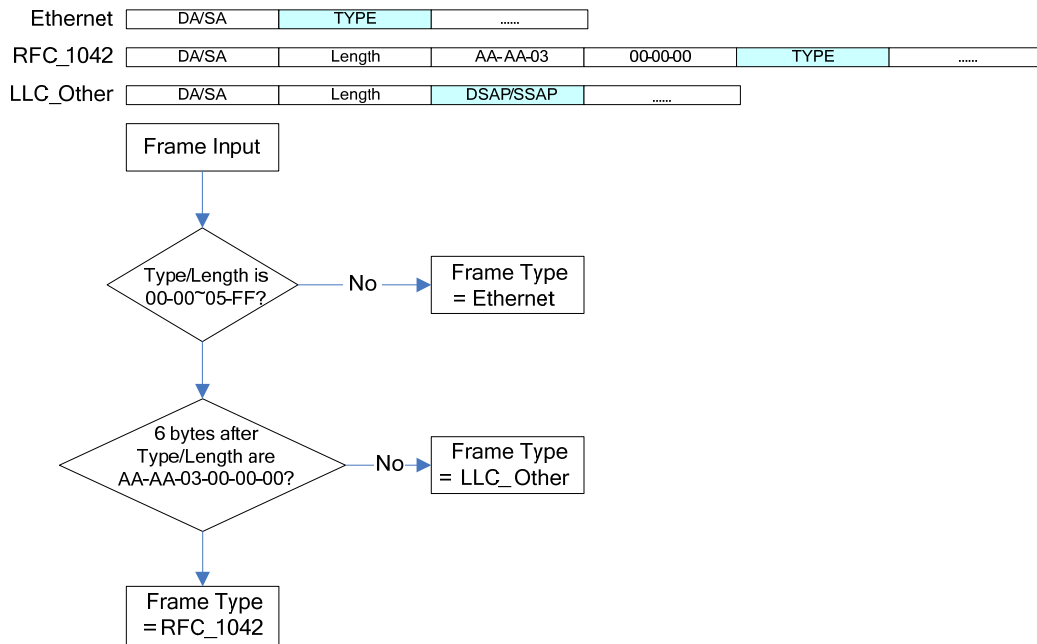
Ethernet

| DA/SA | TYPE | ...... |
|---|---|---|

RFC_1042

| DA/SA | Length | AA- AA-03 | 00-00-00 | TYPE | ...... |
|---|---|---|---|---|---|

LLC_Other

| DA/SA | Length | DSAP/SSAP | ...... |
|---|---|---|---|

Frame Input

Type/Length is 00-00~05-FF?

No

Frame Type = Ethernet

6 bytes after Type/Length are AA-AA-03-00-00-00?

No

Frame Type = LLC_Other

Frame Type = RFC_1042